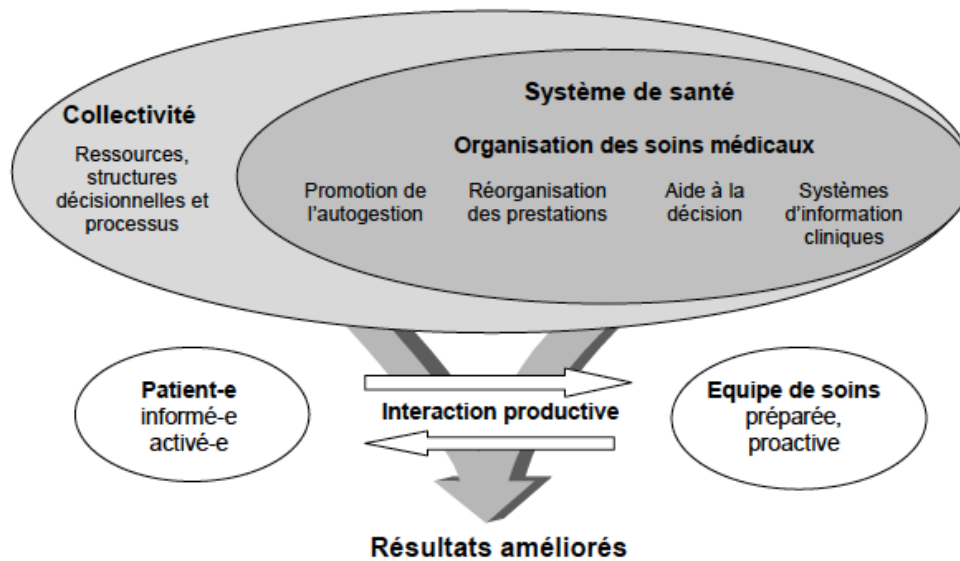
Collectivité

Ressources, structures décisionnelles et processus

Système de santé

Organisation des soins médicaux

Promotion de l'autogestion

Réorganisation des prestations

Aide à la décision

Systèmes d'information cliniques

Patient-e informé-e activé-e

Interaction productive

Equipe de soins préparée, proactive

Résultats améliorés